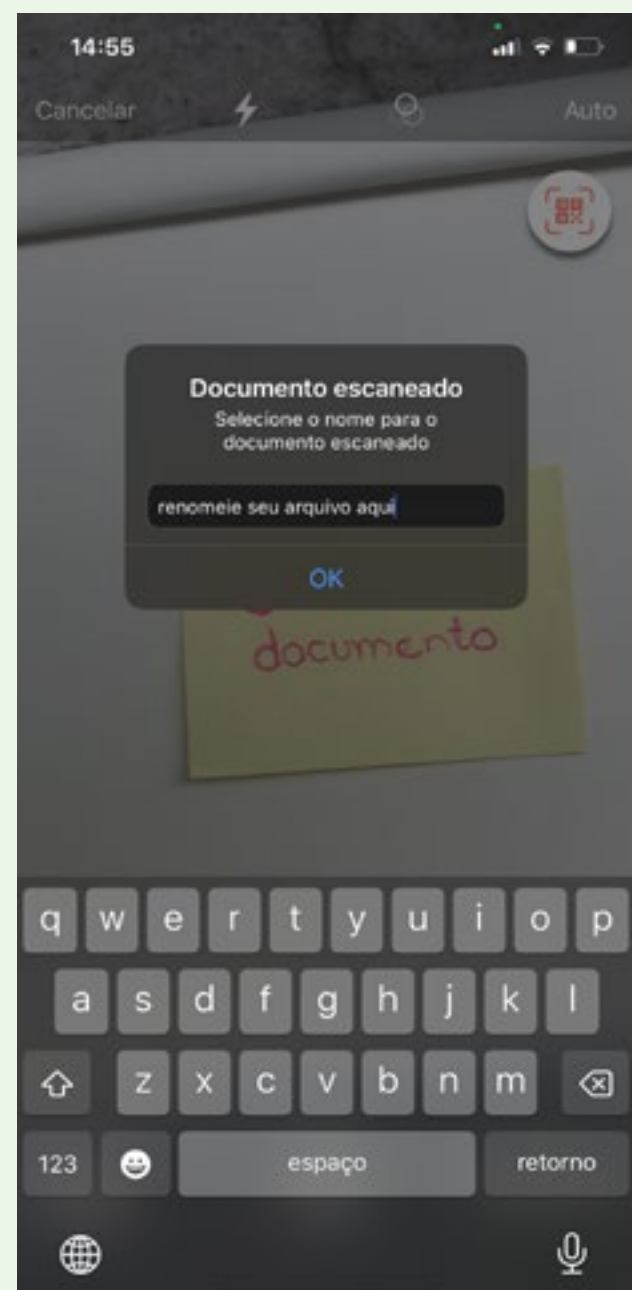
14:55

Cancelar

Auto

Documento escaneado

Selecione o nome para o documento escaneado

renomeie seu arquivo aqui

OK

documento

q w e r t y u i o p

a s d f g h j k l

z x c v b n m

123

espaço

retorno